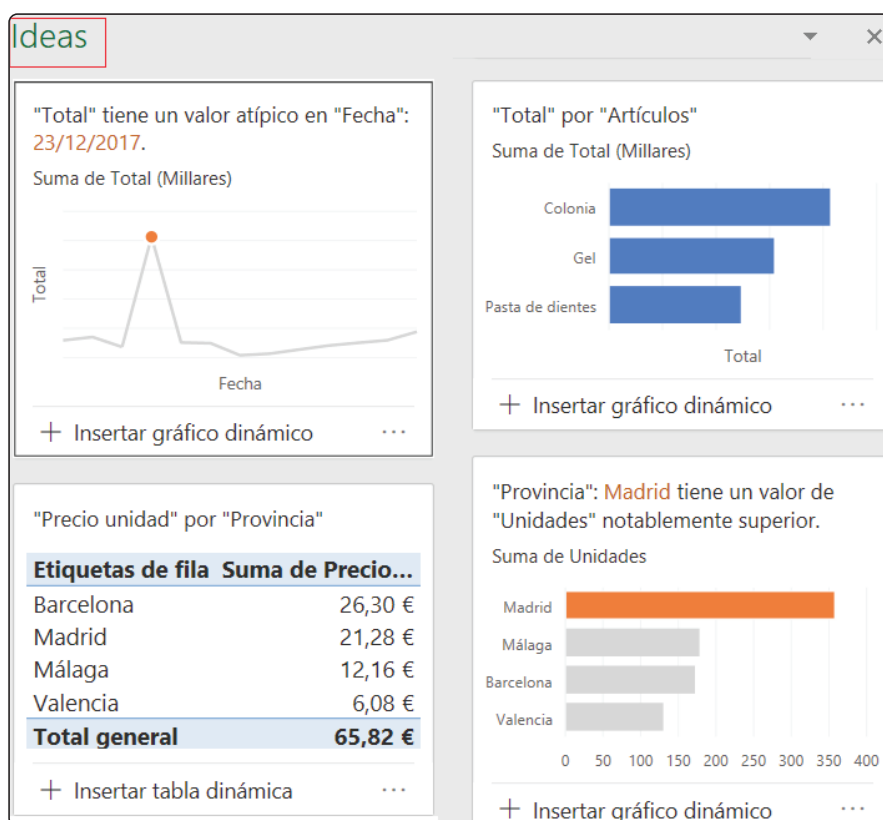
Ideas

"Total" tiene un valor atípico en "Fecha": 23/12/2017.

Suma de Total (Millares)

Total

Fecha

+ Insertar gráfico dinámico ···

"Total" por "Artículos"

Suma de Total (Millares)

Colonia

Gel

Pasta de dientes

Total

+ Insertar gráfico dinámico ···

"Precio unidad" por "Provincia"

| Etiquetas de fila | Suma de Precio... |
|---|---|
| Barcelona | 26,30 € |
| Madrid | 21,28 € |
| Málaga | 12,16 € |
| Valencia | 6,08 € |
| Total general | 65,82 € |

+ Insertar tabla dinámica ···

"Provincia": Madrid tiene un valor de "Unidades" notablemente superior.

Suma de Unidades

Madrid

Málaga

Barcelona

Valencia

0 50 100 150 200 250 300 350 400

+ Insertar gráfico dinámico ···